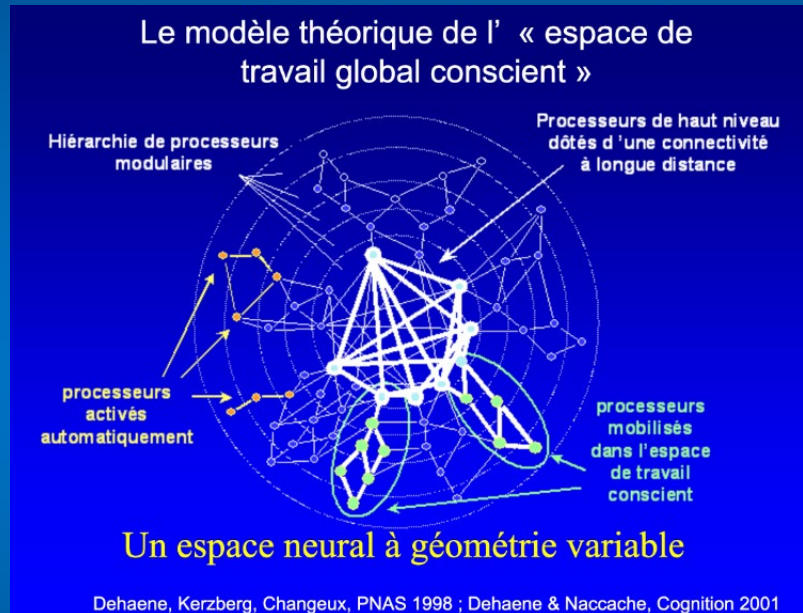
Le modèle théorique de l' « espace de travail global conscient »

Hiérarchie de processeurs modulaires

Processeurs de haut niveau dótés d 'une connectivité à longue distance

processeurs activés automatiquement

processeurs mobilisés dans l'espace de travail conscient

Un espace neural à géométrie variable

Dehaene, Kerzberg, Changeux, PNAS 1998 ; Dehaene & Naccache, Cognition 2001